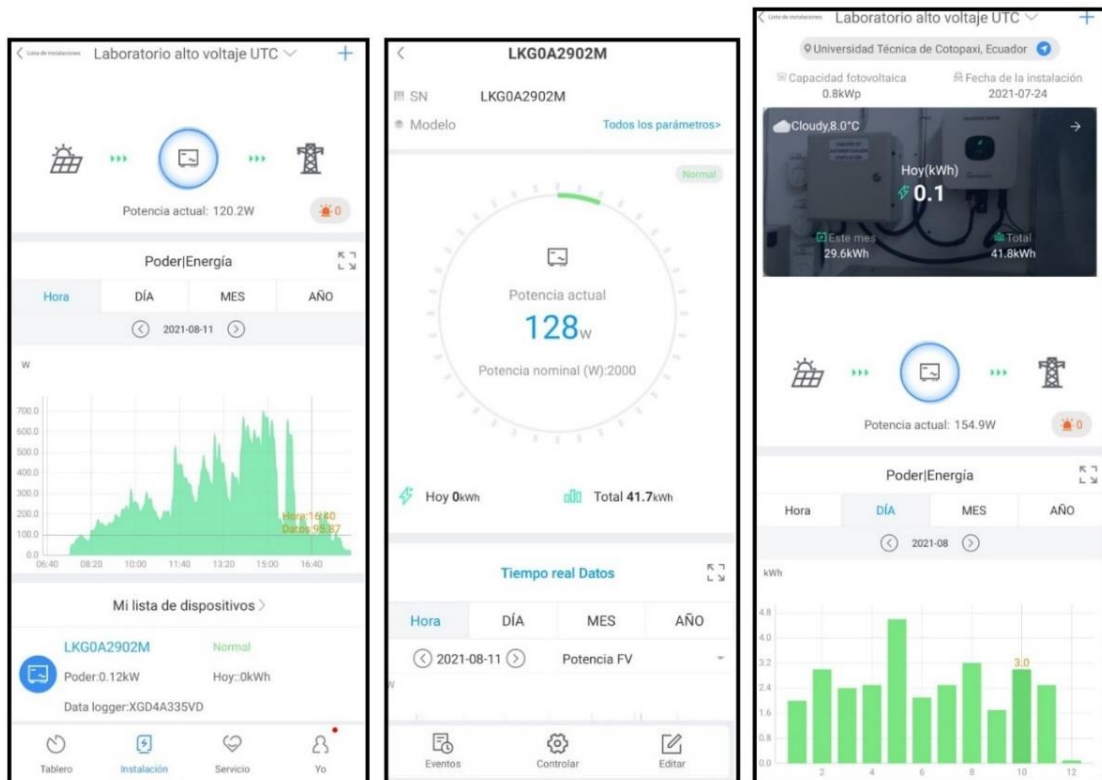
Lista de instalaciones Laboratorio alto voltaje UTC +

Potencia actual: 120.2W 0

Poder|Energía

| Hora | DÍA | MES | AÑO |
|---|---|---|---|

2021-08-11

W

700.0
600.0
500.0
400.0
300.0
200.0
100.0
0.0

06:40 08:20 10:00 11:40 13:20 15:00 16:40

Hora:16:40
Datos:95.87

Mi lista de dispositivos >

LKG0A2902M Normal

Poder:0.12kW Hoy::0kWh

Data logger:XGD4A335VD

Tablero Instalación Servicio Yo

LKG0A2902M

SN LKG0A2902M

Modelo Todos los parámetros>

Normal

Potencia actual

128w

Potencia nominal (W):2000

Hoy 0kWh Total 41.7kWh

Tiempo real Datos

| Hora | DÍA | MES | AÑO |
|---|---|---|---|

2021-08-11 Potencia FV

W

Eventos Controlar Editar

Lista de instalaciones Laboratorio alto voltaje UTC +

Universidad Técnica de Cotopaxi, Ecuador

Capacidad fotovoltaica 0.8kWp Fecha de la instalación 2021-07-24

Cloudy,8.0°C

Hoy(kWh)
0.1

Este mes 29.6kWh Total 41.8kWh

Potencia actual: 154.9W 0

Poder|Energía

| Hora | DÍA | MES | AÑO |
|---|---|---|---|

2021-08

kWh

4.8
4.0
3.2
2.4
1.6
0.8
0.0

3.0

2 4 6 8 10 12